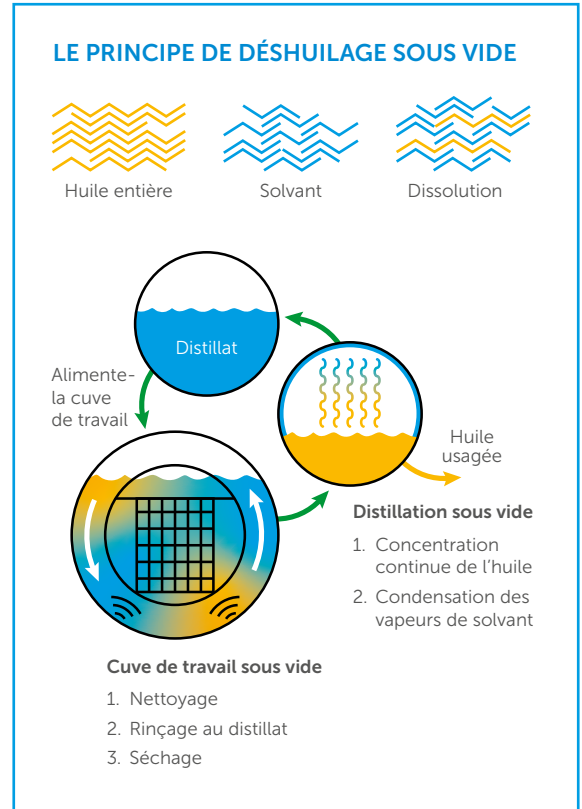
LE PRINCIPE DE DÉSHUILAGE SOUS VIDE

Huile entière

Solvant

Dissolution

Distillat

Alimente-la cuve de travail

Huile usagée

Distillation sous vide

1. Concentration continue de l'huile
2. Condensation des vapeurs de solvant

Cuve de travail sous vide

1. Nettoyage
2. Rinçage au distillat
3. Séchage